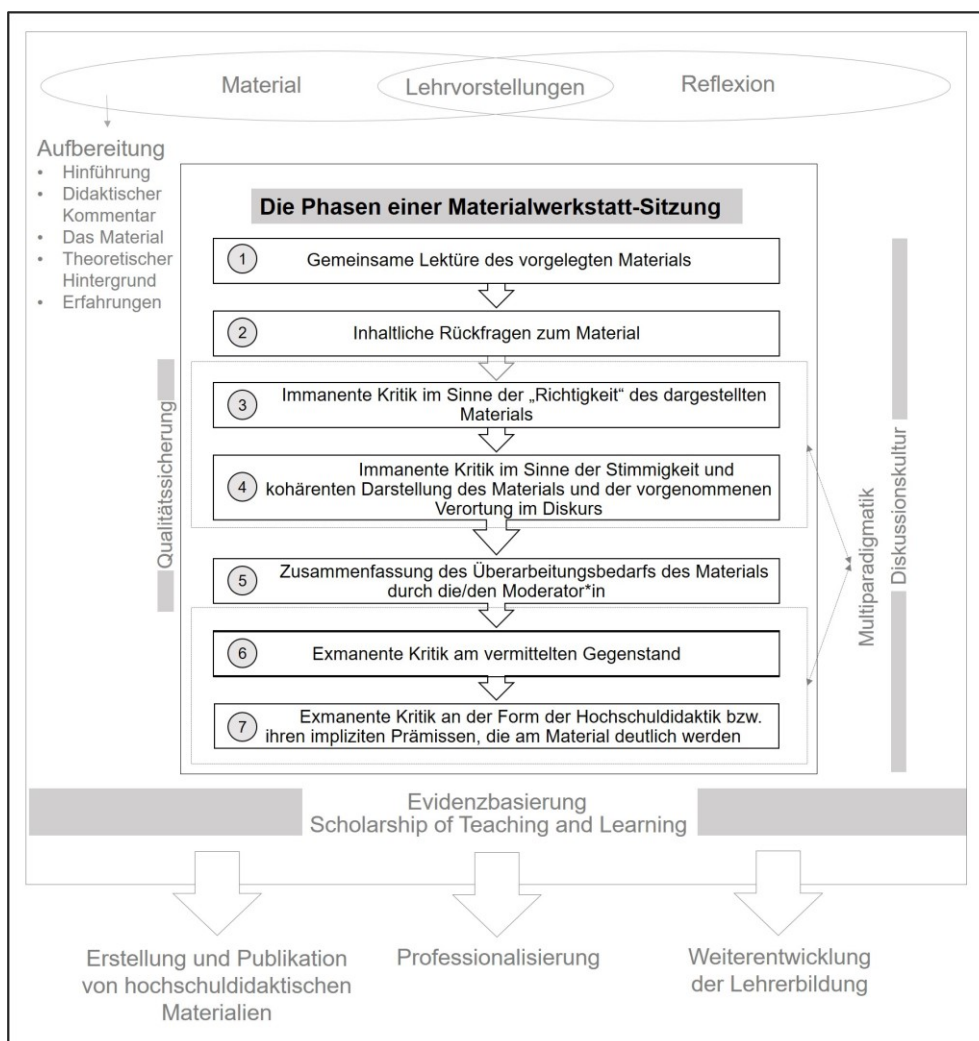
Material
Lehrvorstellungen
Reflexion

Aufbereitung
• Hinführung
• Didaktischer Kommentar
• Das Material
• Theoretischer Hintergrund
• Erfahrungen

Die Phasen einer Materialwerkstatt-Sitzung

1 Gemeinsame Lektüre des vorgelegten Materials

2 Inhaltliche Rückfragen zum Material

3 Immanente Kritik im Sinne der „Richtigkeit" des dargestellten Materials

4 Immanente Kritik im Sinne der Stimmigkeit und kohärenten Darstellung des Materials und der vorgenommenen Verortung im Diskurs

5 Zusammenfassung des Überarbeitungsbedarfs des Materials durch die/den Moderator*in

6 Exmanente Kritik am vermittelten Gegenstand

7 Exmanente Kritik an der Form der Hochschuldidaktik bzw. ihren impliziten Prämissen, die am Material deutlich werden

Qualitätssicherung

Multiparadigmatik

Diskussionskultur

Evidenzbasierung
Scholarship of Teaching and Learning

Erstellung und Publikation von hochschuldidaktischen Materialien

Professionalisierung

Weiterentwicklung der Lehrerbildung